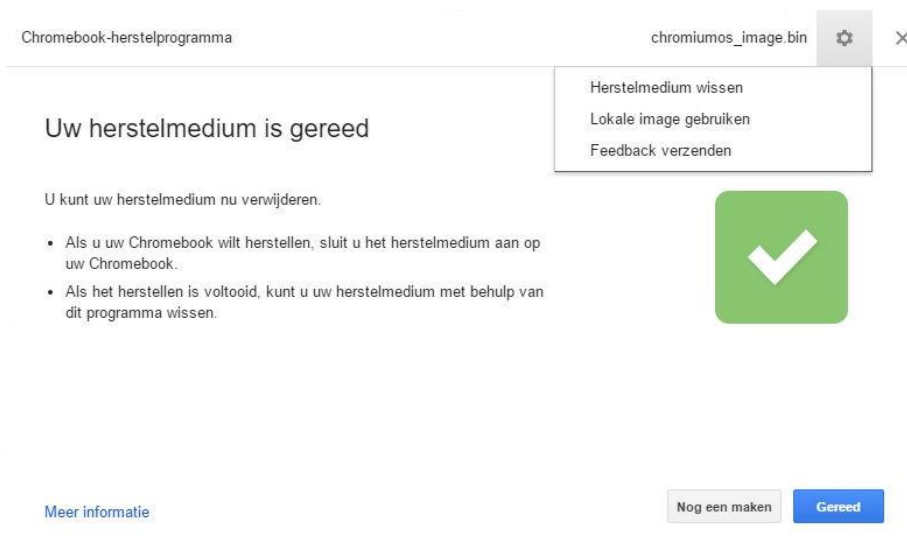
Chromebook-herstelprogramma

chromiumos_image.bin

Herstelmedium wissen

Lokale image gebruiken

Feedback verzenden

Uw herstelmedium is gereed

U kunt uw herstelmedium nu verwijderen.

- Als u uw Chromebook wilt herstellen, sluit u het herstelmedium aan op uw Chromebook.
- Als het herstellen is voltooid, kunt u uw herstelmedium met behulp van dit programma wissen.

Meer informatie

Nog een maken

Gereed